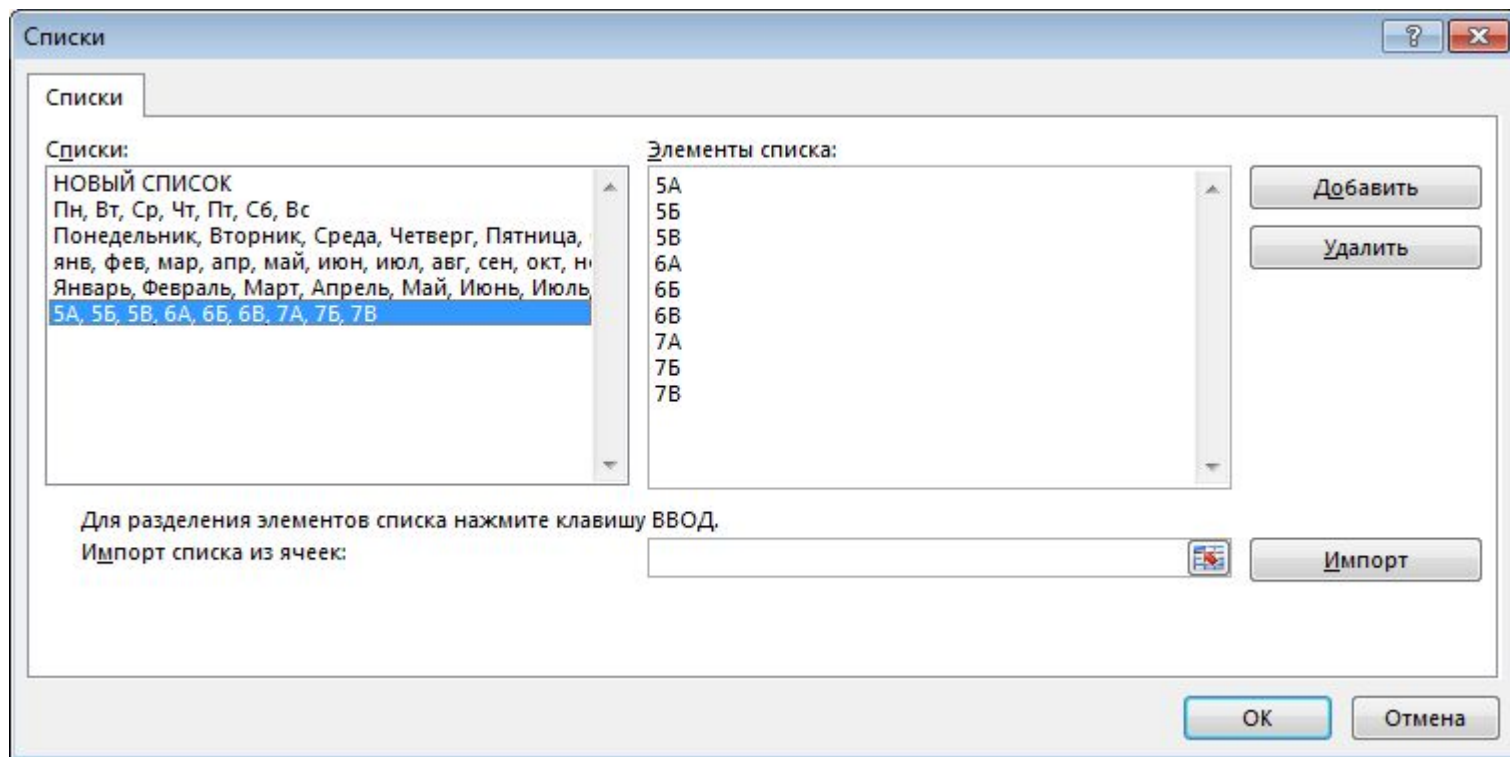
Списки

?

Списки

Списки:

НОВЫЙ СПИСОК
Пн, Вт, Ср, Чт, Пт, Сб, Вс
Понедельник, Вторник, Среда, Четверг, Пятница, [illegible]
янв, фев, мар, апр, май, июн, июл, авг, сен, окт, н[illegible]
Январь, Февраль, Март, Апрель, Май, Июнь, Июль, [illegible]
5А, 5Б, 5В, 6А, 6Б, 6В, 7А, 7Б, 7В

Элементы списка:

5А
5Б
5В
6А
6Б
6В
7А
7Б
7В

Добавить

Удалить

Для разделения элементов списка нажмите клавишу ВВОД.

Импорт списка из ячеек:

Импорт

ОК

Отмена